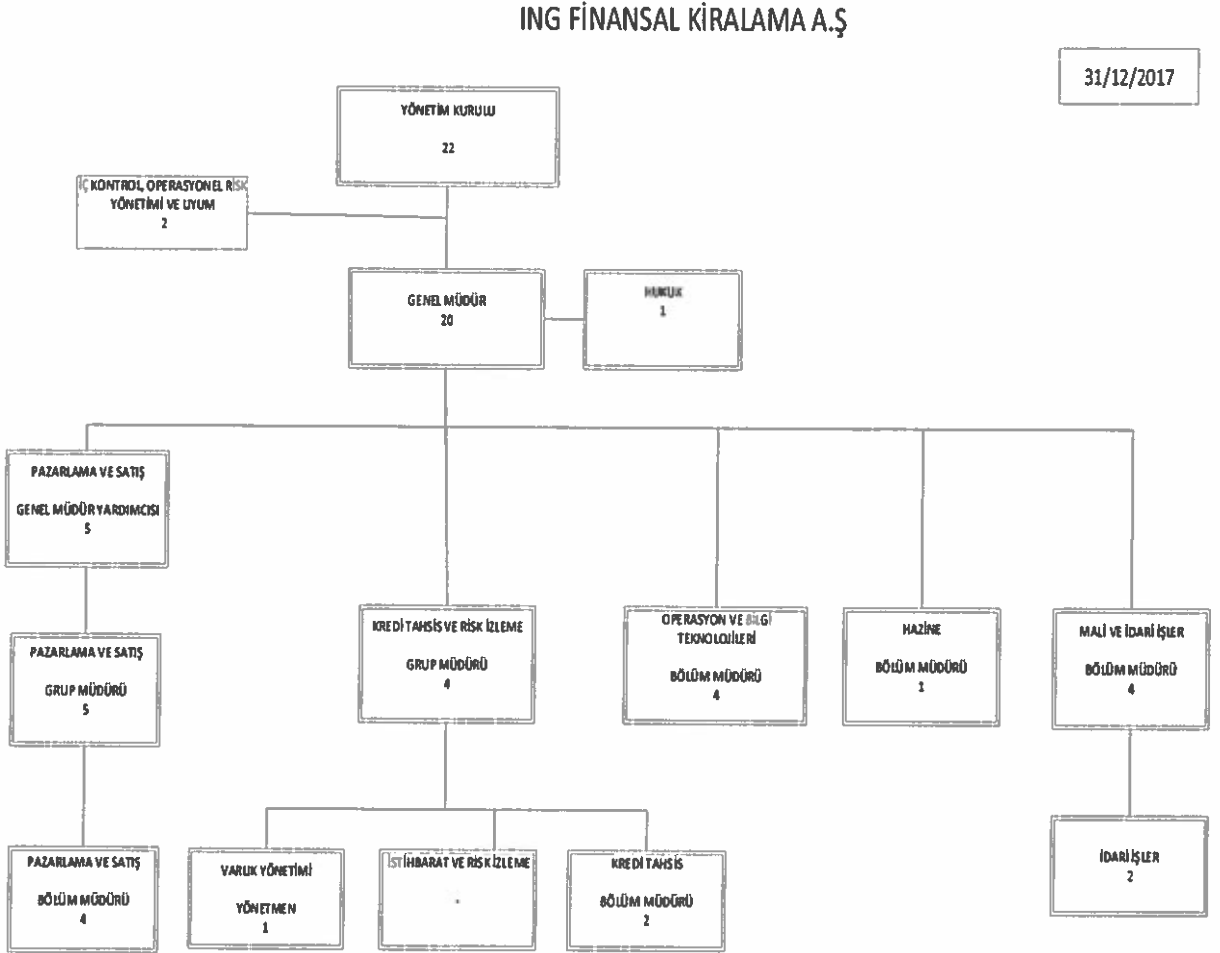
ING FİNANSAL KİRALAMA A.Ş

31/12/2017

YÖNETİM KURULU
22

İÇ KONTROL, OPERASYONEL RİSK YÖNETİMİ VE UYUM
2

GENEL MÜDÜR
20

HUKUK
1

PAZARLAMA VE SATIŞ
GENEL MÜDÜR YARDIMCISI
5

PAZARLAMA VE SATIŞ
GRUP MÜDÜRÜ
5

PAZARLAMA VE SATIŞ
BÖLÜM MÜDÜRÜ
4

KREDİ TAHSİS VE RİSK İZLEME
GRUP MÜDÜRÜ
4

VARLIK YÖNETİMİ
YÖNETMEN
1

İSTİHBARAT VE RİSK İZLEME
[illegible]

KREDİ TAHSİS
BÖLÜM MÜDÜRÜ
2

OPERASYON VE BİLGİ TEKNOLOJİLERİ
BÖLÜM MÜDÜRÜ
4

HAZİNE
BÖLÜM MÜDÜRÜ
1

MALİ VE İDARİ İŞLER
BÖLÜM MÜDÜRÜ
4

İDARİ İŞLER
2